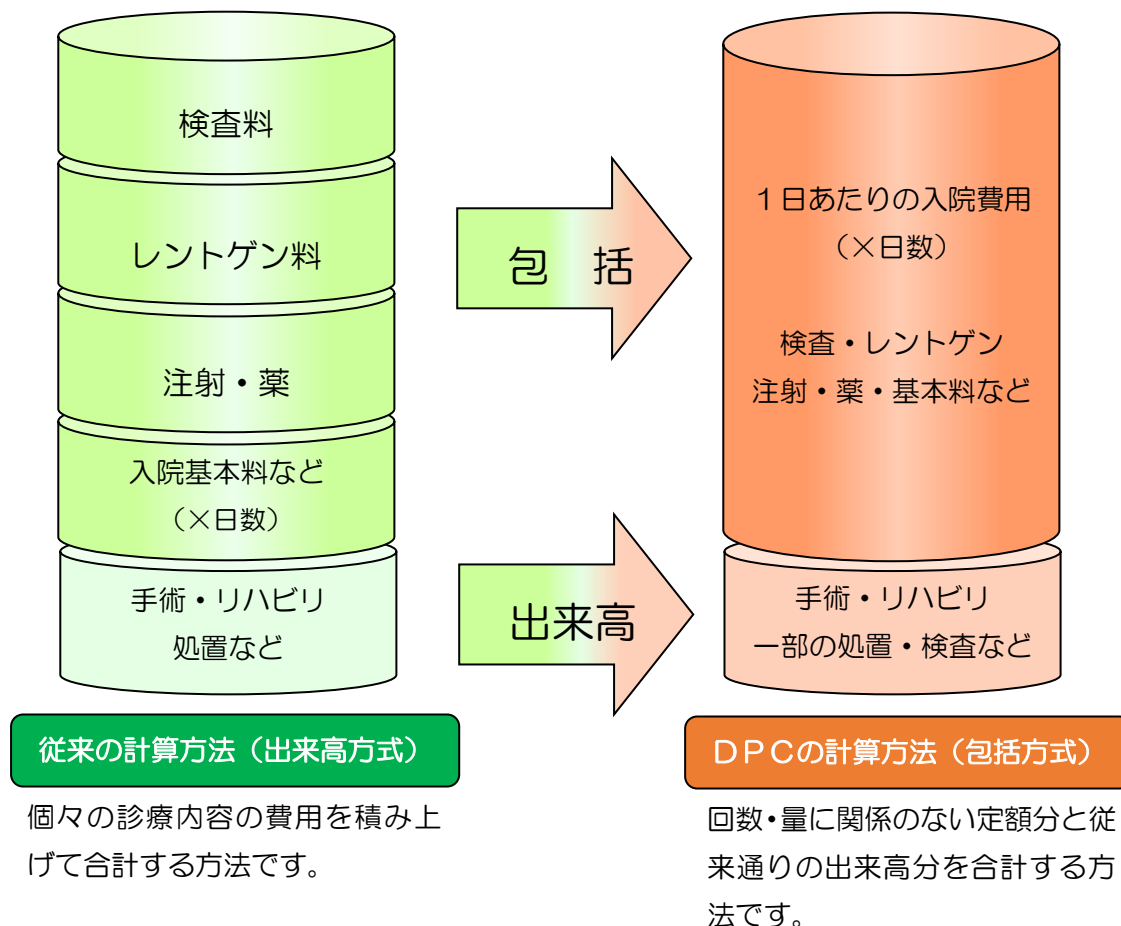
検査料

レントゲン料

注射・薬

入院基本料など
（×日数）

手術・リハビリ
処置など

包　括

出来高

１日あたりの入院費用
（×日数）

検査・レントゲン
注射・薬・基本料など

手術・リハビリ
一部の処置・検査など

従来の計算方法（出来高方式）

個々の診療内容の費用を積み上げて合計する方法です。

ＤＰＣの計算方法（包括方式）

回数･量に関係のない定額分と従来通りの出来高分を合計する方法です。